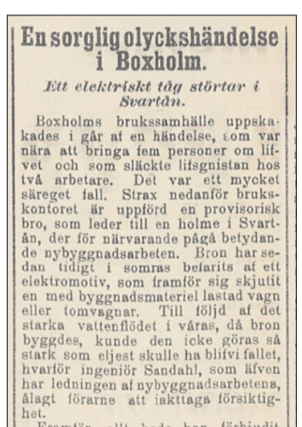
En sorglig olyckshändelse i Boxholm.

Ett elektriskt tåg störtar i Svartån.

Boxholms bruksamhälle uppskakades i går af en händelse, som var nära att bringa fem personer om lifvet och som släckte lifsgnistan hos två arbetare. Det var ett mycket säreget fall. Strax nedanför brukskontoret är uppförd en provisorisk bro, som leder till en holme i Svartån, der för närvarande pågå betydande nybyggnadsarbeten. Bron har sedan tidigt i somras befarits af ett elektromotiv, som framför sig skjutit en med byggnadsmateriel lastad vagn eller tomvagnar. Till följd af det starka vattenflödet i våras, då bron byggdes, kunde den icke göras så stark som eljest skulle ha blifvit fallet, hvarför ingeniör Sandahl, som äfven har ledningen af nybyggnadsarbetena, ålagt förarne att iakttaga försiktighet.

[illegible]